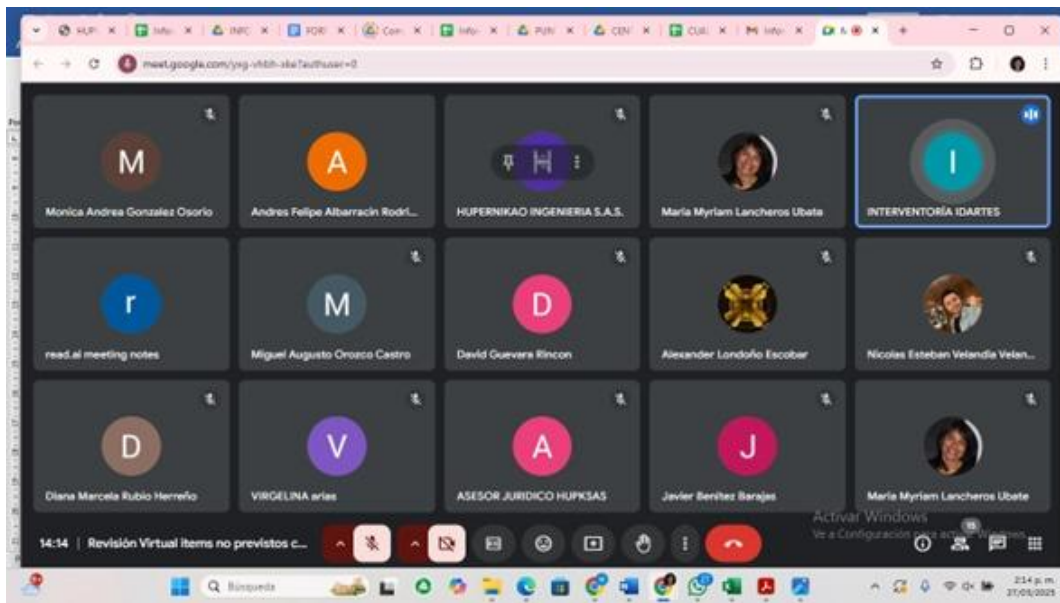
HUP | Info | INFO | FOR | Con | Info | PUN | CEN | CUI | M Info

meet.google.com/yxg-vhbh-xke?authuser=0

M
Monica Andrea Gonzalez Osorio

A
Andres Felipe Albarracin Rodri...

H
HUPERNIKAO INGENIERIA S.A.S.

Maria Myriam Lancheros Ubata

I
INTERVENTORÍA IDARTES

r
read.ai meeting notes

M
Miguel Augusto Orozco Castro

D
David Guevara Rincon

Alexander Londoño Escobar

Nicolas Esteban Velandia Velan...

D
Diana Marcela Rubio Herreño

V
VIRGELINA arias

A
ASESOR JURIDICO HUPKSAS

J
Javier Benitez Barajas

Maria Myriam Lancheros Ubate

Activar Windows
Ve a Configuración para activar Windows.

14:14 | Revisión Virtual items no previstos c...

15

Búsqueda

2:14 p. m.
27/05/2025